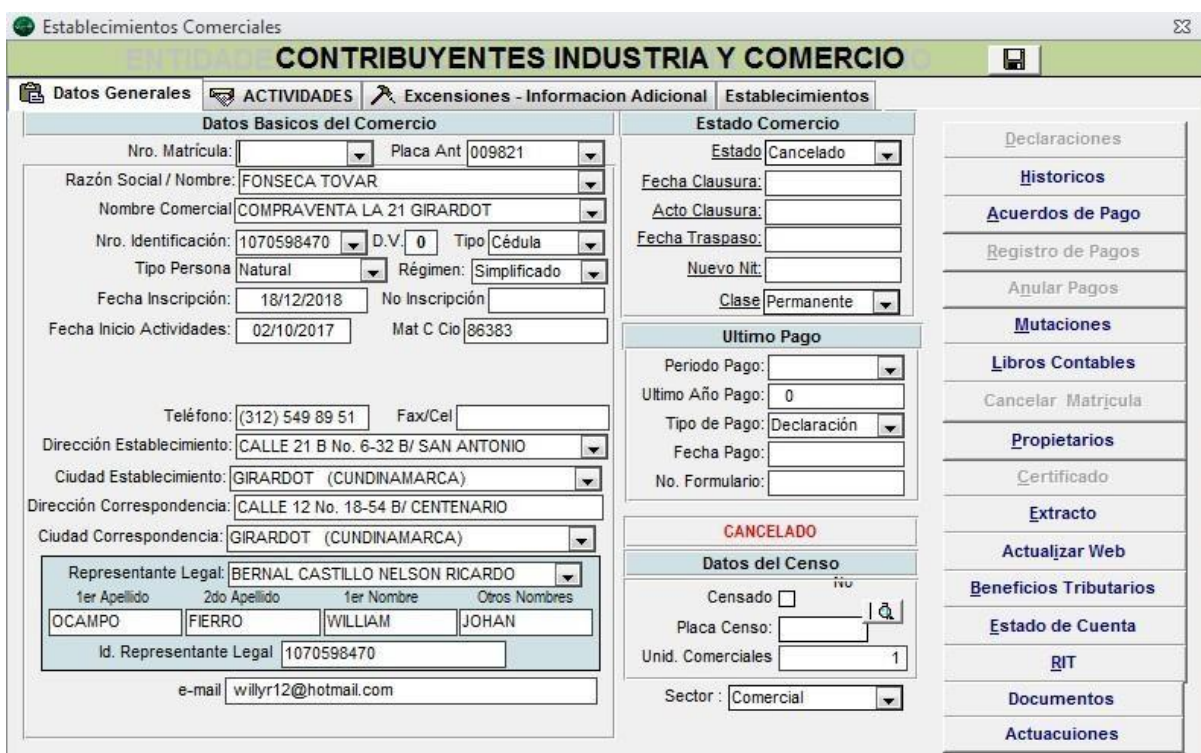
Establecimientos Comerciales

ENTIDAD CONTRIBUYENTES INDUSTRIA Y COMERCIO

Datos Generales | ACTIVIDADES | Excensiones - Informacion Adicional | Establecimientos

Datos Basicos del Comercio

Nro. Matrícula:
Placa Ant 009821
Razón Social / Nombre: FONSECA TOVAR
Nombre Comercial COMPRAVENTA LA 21 GIRARDOT
Nro. Identificación: 1070598470 D.V. 0 Tipo Cédula
Tipo Persona Natural Régimen: Simplificado
Fecha Inscripción: 18/12/2018 No Inscripción
Fecha Inicio Actividades: 02/10/2017 Mat C Cio 86383

Teléfono: (312) 549 89 51 Fax/Cel
Dirección Establecimiento: CALLE 21 B No. 6-32 B/ SAN ANTONIO
Ciudad Establecimiento: GIRARDOT (CUNDINAMARCA)
Dirección Correspondencia: CALLE 12 No. 18-54 B/ CENTENARIO
Ciudad Correspondencia: GIRARDOT (CUNDINAMARCA)

Representante Legal: BERNAL CASTILLO NELSON RICARDO

| 1er Apellido | 2do Apellido | 1er Nombre | Otros Nombres |
|---|---|---|---|
| OCAMPO | FIERRO | WILLIAM | JOHAN |

Id. Representante Legal 1070598470
e-mail willyr12@hotmail.com

Estado Comercio

Estado Cancelado
Fecha Clausura:
Acto Clausura:
Fecha Traspaso:
Nuevo Nit:
Clase Permanente

Ultimo Pago

Periodo Pago:
Ultimo Año Pago: 0
Tipo de Pago: Declaración
Fecha Pago:
No. Formulario:

CANCELADO

Datos del Censo

Censado No
Placa Censo:
Unid. Comerciales 1

Sector : Comercial

Declaraciones
Historicos
Acuerdos de Pago
Registro de Pagos
Anular Pagos
Mutaciones
Libros Contables
Cancelar Matricula
Propietarios
Certificado
Extracto
Actualizar Web
Beneficios Tributarios
Estado de Cuenta
RIT
Documentos
Actuacuiones